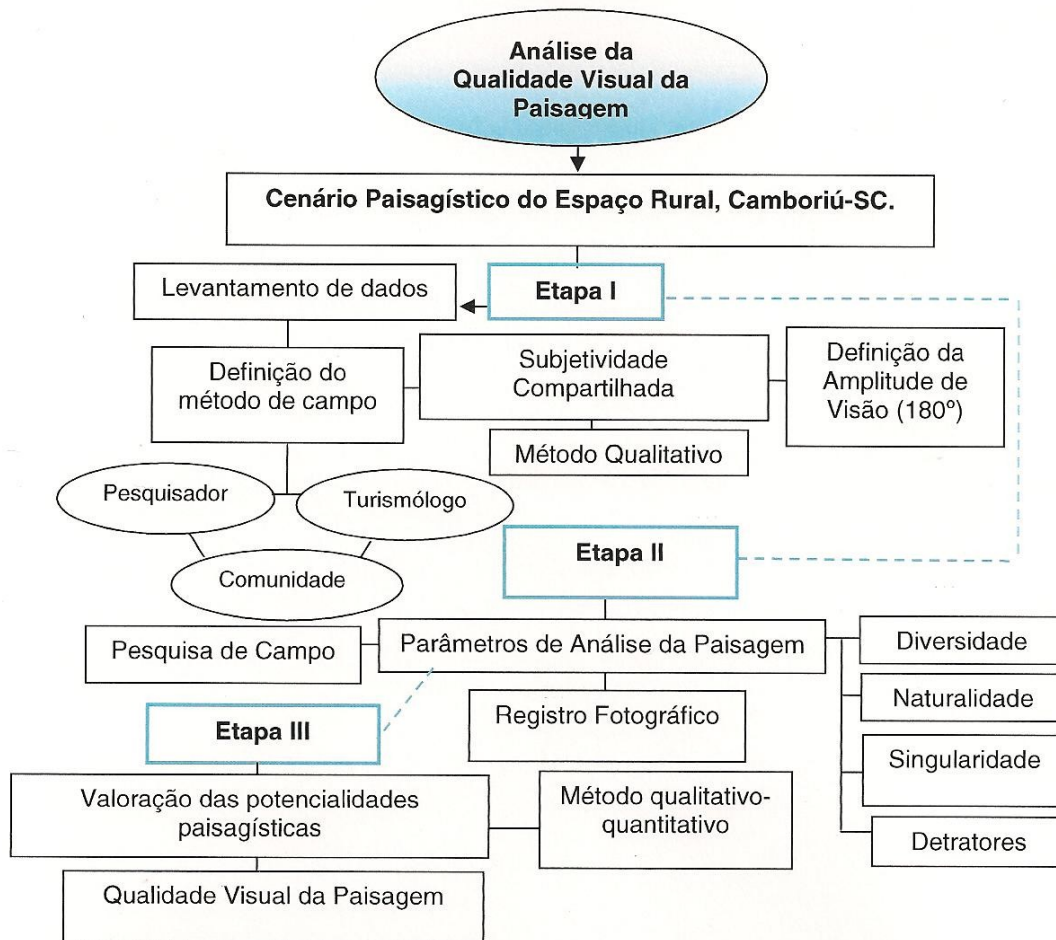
Análise da Qualidade Visual da Paisagem

Cenário Paisagístico do Espaço Rural, Camboriú-SC.

Levantamento de dados

Etapa I

Definição do método de campo

Subjetividade Compartilhada

Definição da Amplitude de Visão (180º)

Método Qualitativo

Pesquisador

Turismólogo

Comunidade

Etapa II

Pesquisa de Campo

Parâmetros de Análise da Paisagem

Diversidade

Naturalidade

Singularidade

Detratores

Registro Fotográfico

Etapa III

Valoração das potencialidades paisagísticas

Método qualitativo-quantitativo

Qualidade Visual da Paisagem